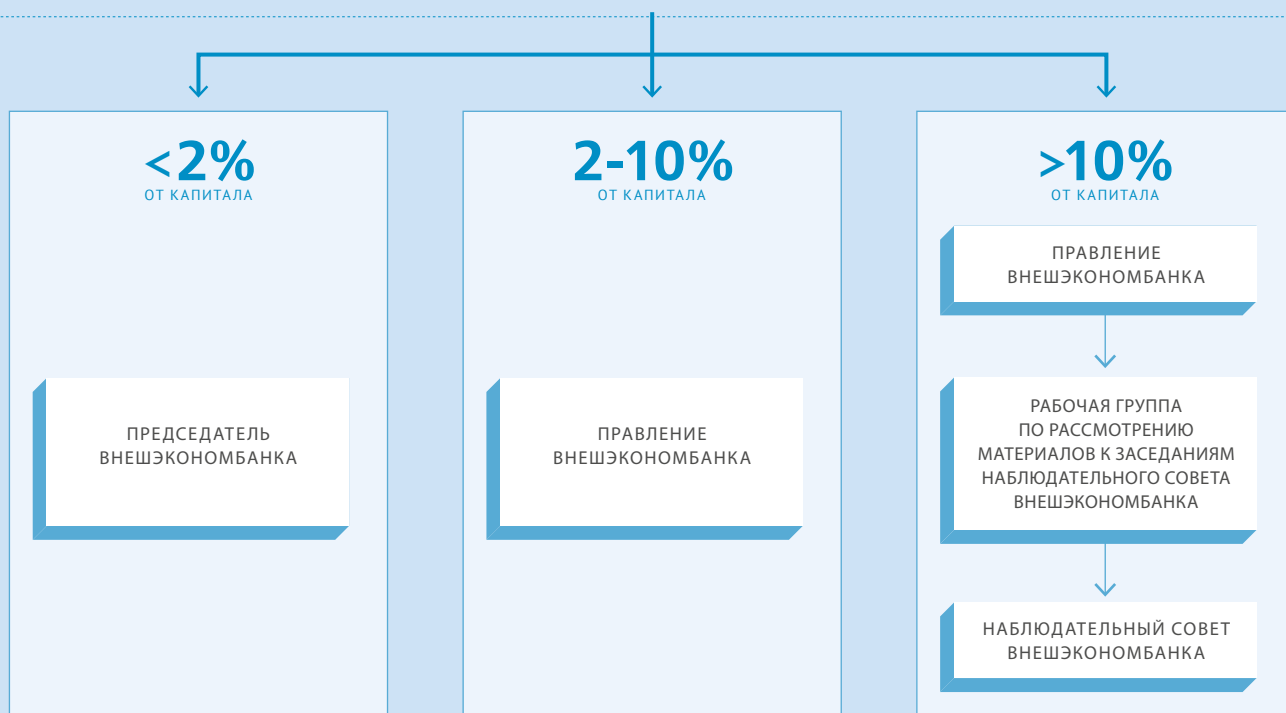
<2%
ОТ КАПИТАЛА

ПРЕДСЕДАТЕЛЬ ВНЕШЭКОНОМБАНКА

2-10%
ОТ КАПИТАЛА

ПРАВЛЕНИЕ ВНЕШЭКОНОМБАНКА

>10%
ОТ КАПИТАЛА

ПРАВЛЕНИЕ ВНЕШЭКОНОМБАНКА

РАБОЧАЯ ГРУППА ПО РАССМОТРЕНИЮ МАТЕРИАЛОВ К ЗАСЕДАНИЯМ НАБЛЮДАТЕЛЬНОГО СОВЕТА ВНЕШЭКОНОМБАНКА

НАБЛЮДАТЕЛЬНЫЙ СОВЕТ ВНЕШЭКОНОМБАНКА